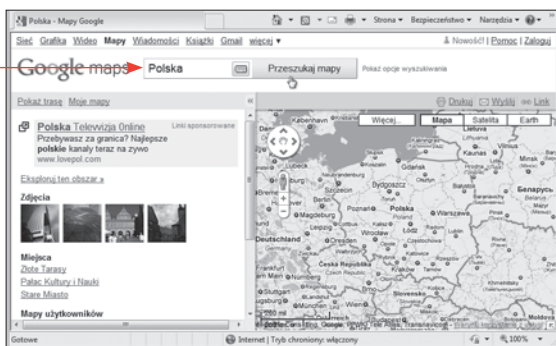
Polska - Mapy Google

Strona ▾ Bezpieczeństwo ▾ Narzędzia ▾

Sieć Grafika Wideo Mapy Wiadomości Książki Gmail więcej ▾

Nowość! | Pomoc | Zaloguj

Google maps

Polska

Przeszukaj mapy

Pokaż opcje wyszukiwania

Pokaż trasę Moje mapy

Drukuj Wyślij Link

Polska Telewizja Online
Przebywasz za granicą? Najlepsze polskie kanały teraz na żywo
www.lovepol.com

Linki sponsorowane

Eksploruj ten obszar »

Zdjęcia

Miejsca
Złote Tarasy
Pałac Kultury i Nauki
Stare Miasto

Mapy użytkowników

Więcej...

Mapa

Satelita

Earth

Kobenhavn

Bydgoszcz

Poznań

Magdeburg

Berlin

Deutschland

Warszawa

Беларусь

Czech Republic

Slovensko

Gotowe

Internet | Tryb chroniony: włączony

100%